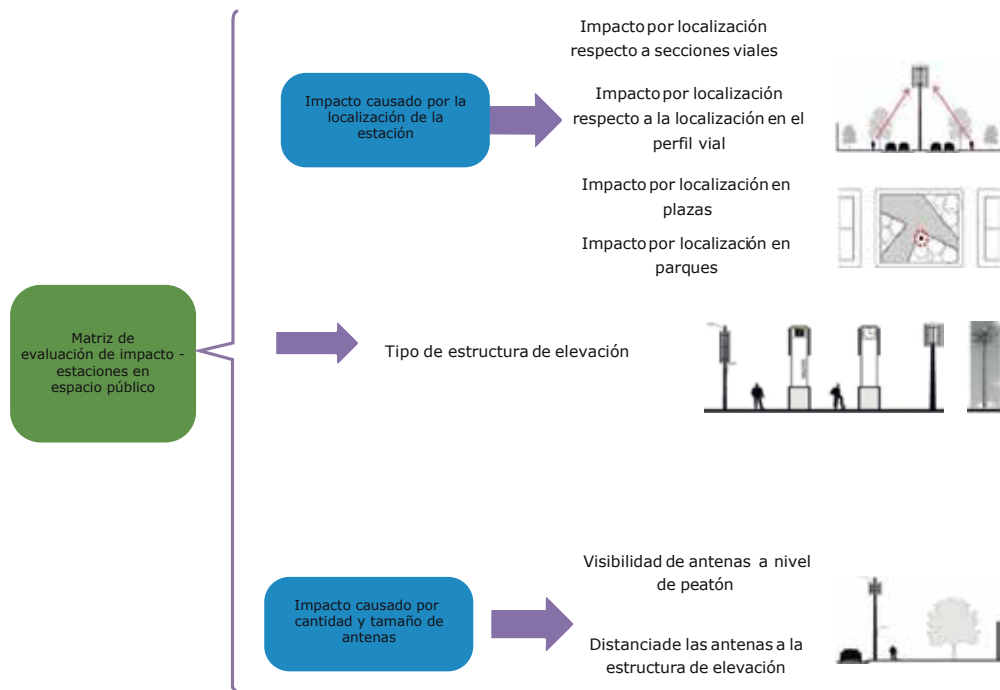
Matriz de evaluación de impacto - estaciones en espacio público

Impacto causado por la localización de la estación

Impacto por localización respecto a secciones viales

Impacto por localización respecto a la localización en el perfil vial

Impacto por localización en plazas

Impacto por localización en parques

Tipo de estructura de elevación

Impacto causado por cantidad y tamaño de antenas

Visibilidad de antenas a nivel de peatón

Distanciade las antenas a la estructura de elevación